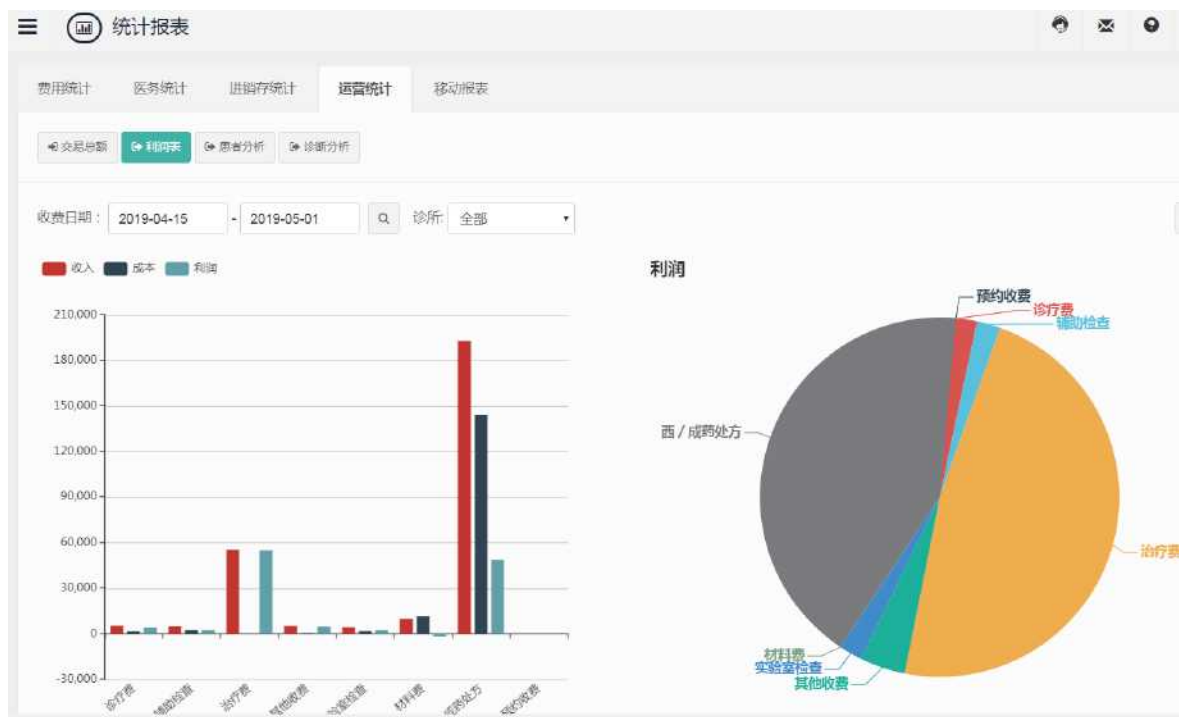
统计报表

费用统计 医务统计 进销存统计 运营统计 移动报表

交易总额 利润表 患者分析 诊断分析

收费日期： 2019-04-15 - 2019-05-01 诊所 全部

收入 成本 利润

210,000
180,000
150,000
120,000
90,000
60,000
30,000
0
-30,000

诊疗费 辅助检查 治疗费 其他收费 实验室检查 材料费 西/成药处方 预约收费

利润

预约收费
诊疗费
辅助检查
西 / 成药处方
治疗费
材料费
实验室检查
其他收费